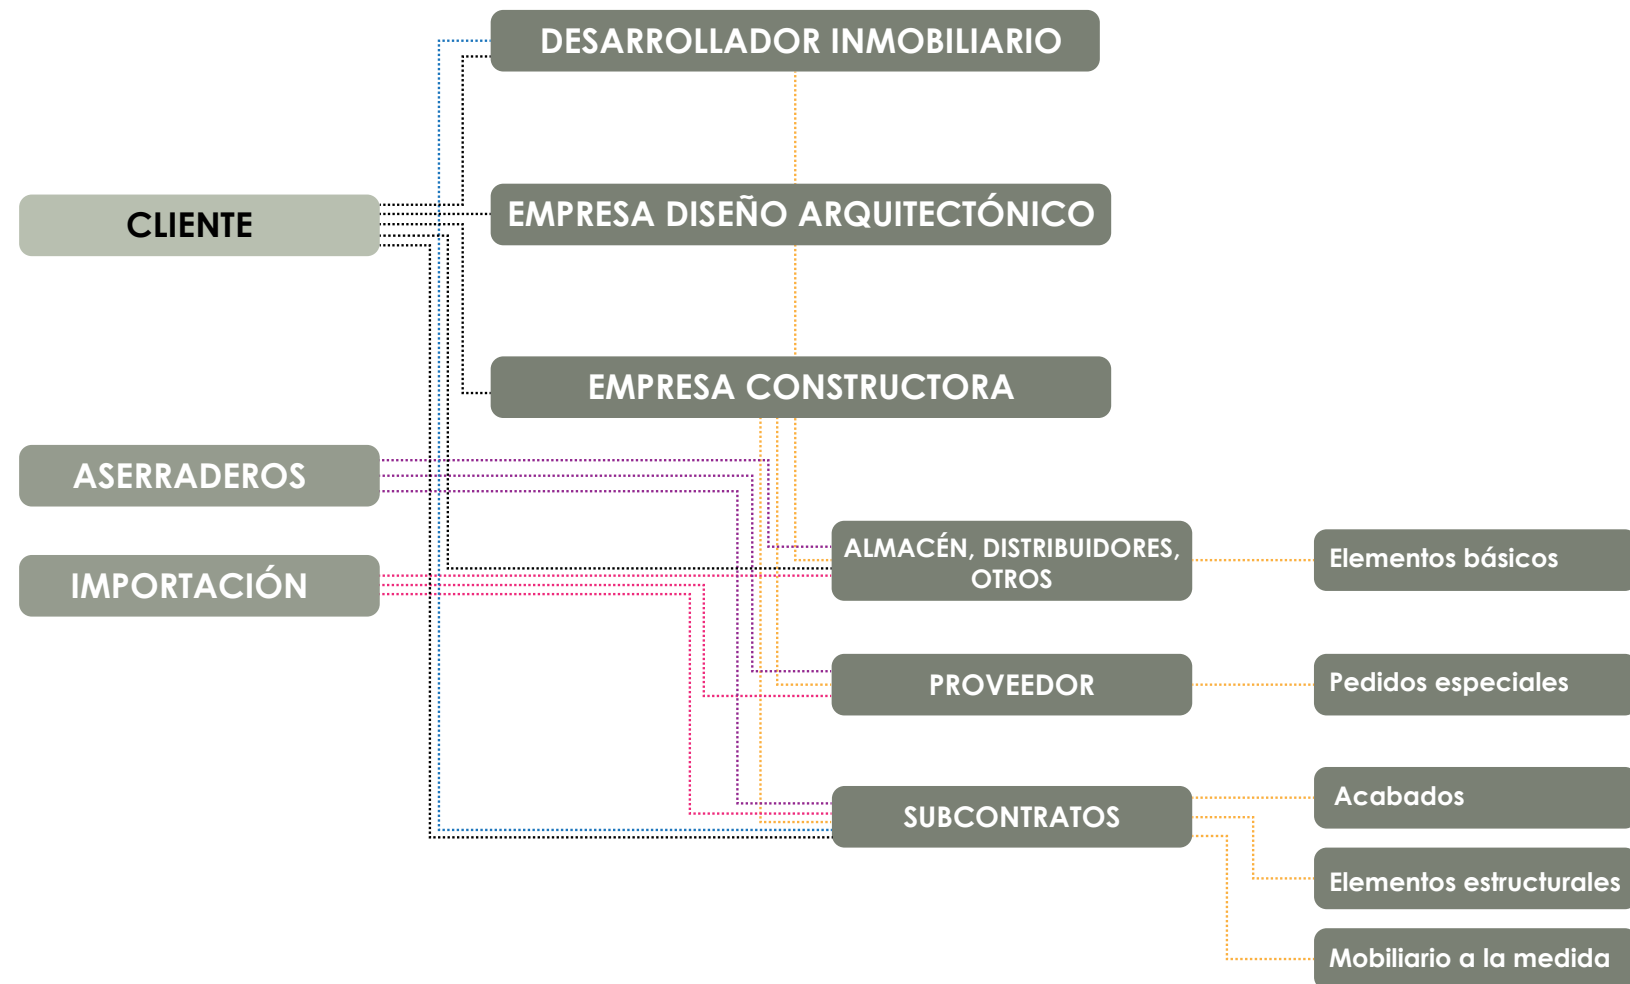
DESARROLLADOR INMOBILIARIO

CLIENTE

EMPRESA DISEÑO ARQUITECTÓNICO

EMPRESA CONSTRUCTORA

ASERRADEROS

IMPORTACIÓN

ALMACÉN, DISTRIBUIDORES, OTROS

Elementos básicos

PROVEEDOR

Pedidos especiales

SUBCONTRATOS

Acabados

Elementos estructurales

Mobiliario a la medida